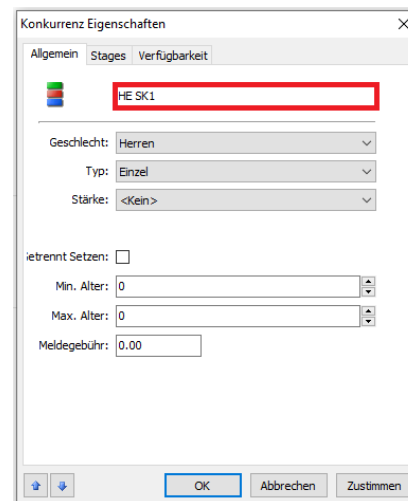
Konkurrenz Eigenschaften

Allgemein | Stages | Verfügbarkeit

HE SK1

Geschlecht: Herren

Typ: Einzel

Stärke: <Kein>

ietrennt Setzen:

Min. Alter: 0

Max. Alter: 0

Meldegebühr: 0.00

OK | Abbrechen | Zustimmen